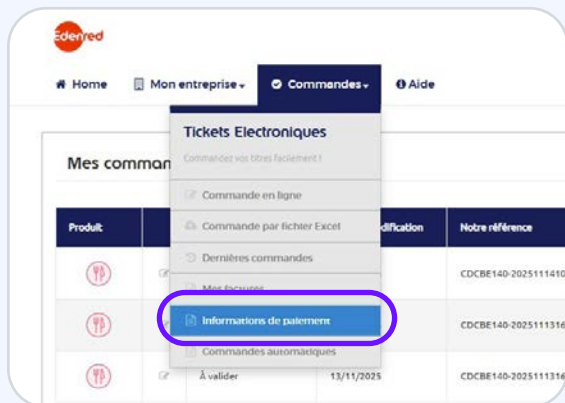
Edenred

Home Mon entreprise Commandes Aide

Tickets Electroniques

Commandez vos titres facilement !

Commande en ligne

Commande par fichier Excel

Dernières commandes

Mes factures

Informations de paiement

Commandes automatiques

Mes comman

| Produit | | | dification | Notre référence |
|---|---|---|---|---|
| | | | | CDCBE140-2025111410 |
| | | | | CDCBE140-2025111316 |
| | | À valider | 13/11/2025 | CDCBE140-2025111316 |